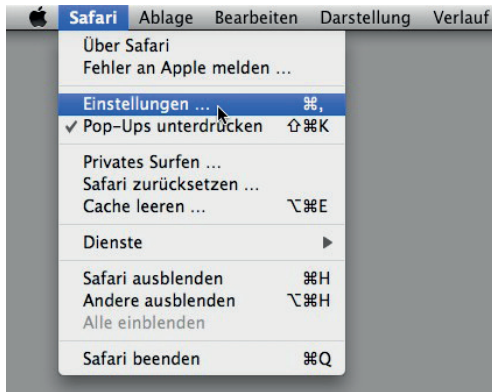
Safari Ablage Bearbeiten Darstellung Verlauf

Über Safari
Fehler an Apple melden …

Einstellungen … ⌘,
✓ Pop-Ups unterdrücken ⇧⌘K

Privates Surfen …
Safari zurücksetzen …
Cache leeren … ⌥⌘E

Dienste ▶

Safari ausblenden ⌘H
Andere ausblenden ⌥⌘H
Alle einblenden

Safari beenden ⌘Q